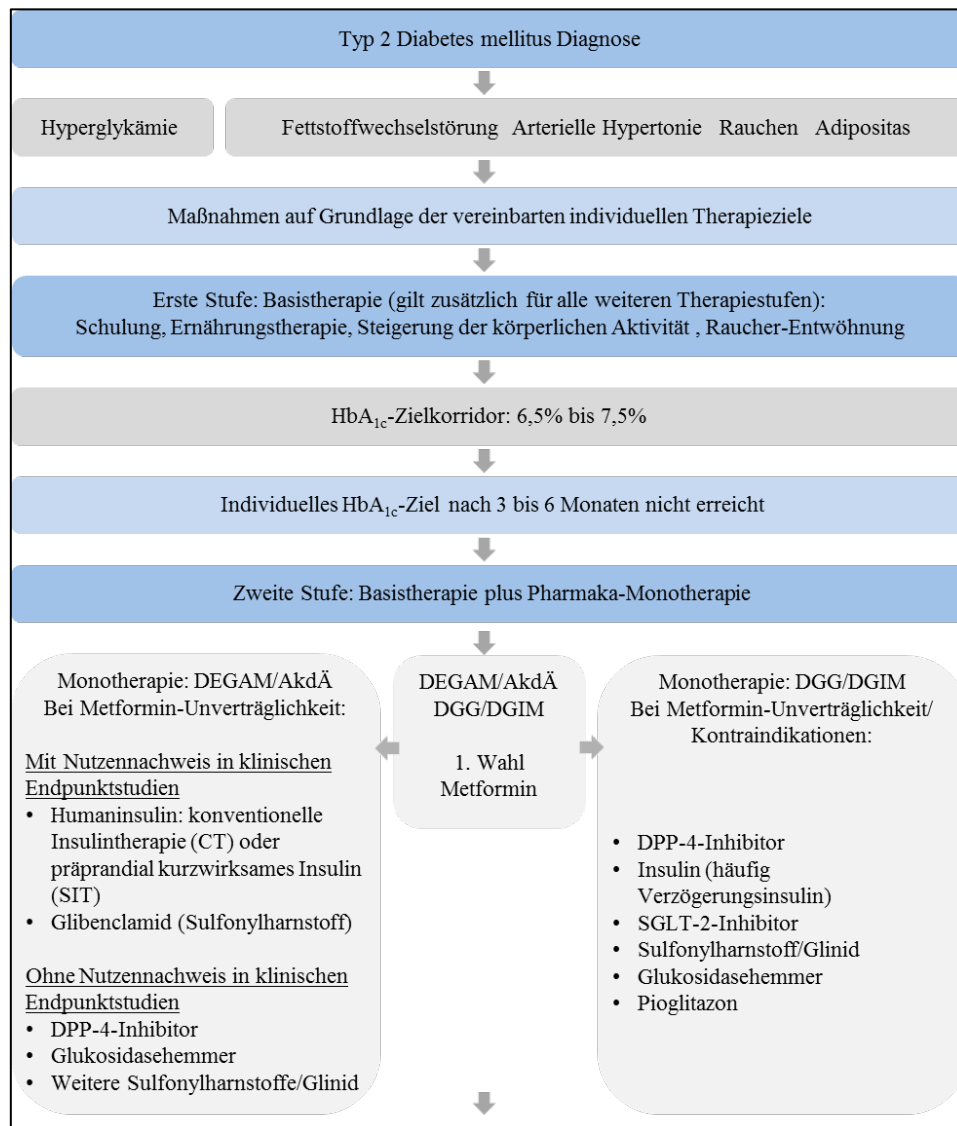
Typ 2 Diabetes mellitus Diagnose

Hyperglykämie

Fettstoffwechselstörung Arterielle Hypertonie Rauchen Adipositas

Maßnahmen auf Grundlage der vereinbarten individuellen Therapieziele

Erste Stufe: Basistherapie (gilt zusätzlich für alle weiteren Therapiestufen): Schulung, Ernährungstherapie, Steigerung der körperlichen Aktivität , Raucher-Entwöhnung

$HbA_{1c}$-Zielkorridor: 6,5% bis 7,5%

Individuelles $HbA_{1c}$-Ziel nach 3 bis 6 Monaten nicht erreicht

Zweite Stufe: Basistherapie plus Pharmaka-Monotherapie

Monotherapie: DEGAM/AkdÄ
Bei Metformin-Unverträglichkeit:

Mit Nutzennachweis in klinischen Endpunktstudien
• Humaninsulin: konventionelle Insulintherapie (CT) oder präprandial kurzwirksames Insulin (SIT)
• Glibenclamid (Sulfonylharnstoff)

Ohne Nutzennachweis in klinischen Endpunktstudien
• DPP-4-Inhibitor
• Glukosidasehemmer
• Weitere Sulfonylharnstoffe/Glinid

DEGAM/AkdÄ
DGG/DGIM

1. Wahl
Metformin

Monotherapie: DGG/DGIM
Bei Metformin-Unverträglichkeit/ Kontraindikationen:

• DPP-4-Inhibitor
• Insulin (häufig Verzögerungsinsulin)
• SGLT-2-Inhibitor
• Sulfonylharnstoff/Glinid
• Glukosidasehemmer
• Pioglitazon